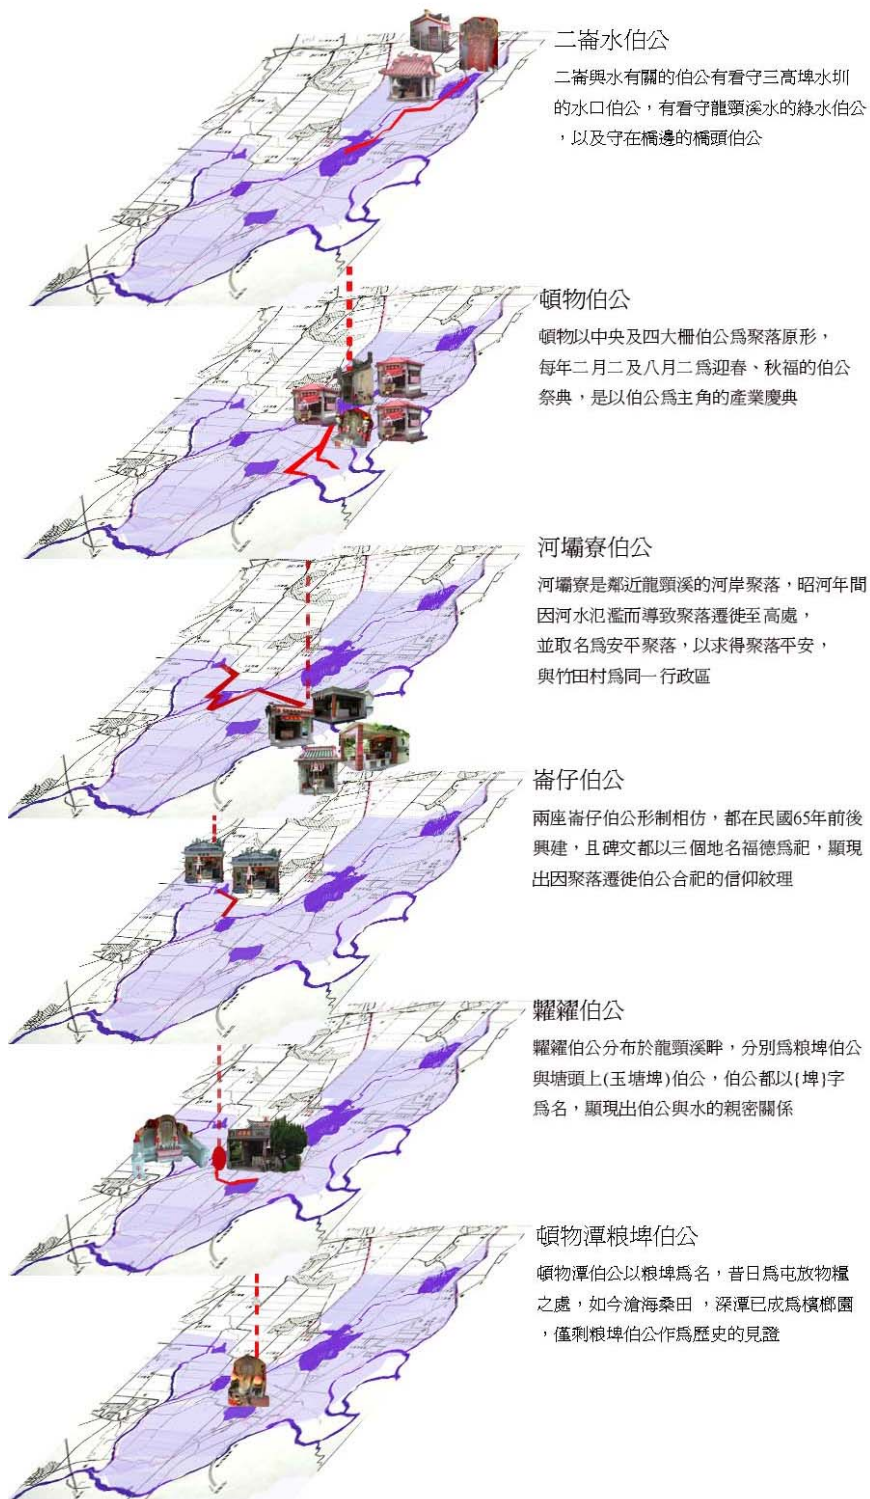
二崙水伯公

二崙興水有關的伯公有看守三高埤水圳的水口伯公，有看守龍顎溪水的綠水伯公，以及守在橋邊的橋頭伯公

頓物伯公

頓物以中央及四大柵伯公爲聚落原形，每年二月二及八月二爲迎春、秋福的伯公祭典，是以伯公爲主角的產業慶典

河壩寮伯公

河壩寮是鄰近龍顎溪的河岸聚落，昭河年間因河水氾濫而導致聚落遷徙至高處，並取名爲安平聚落，以求得聚落平安，與竹田村爲同一行政區

崙仔伯公

兩座崙仔伯公形制相仿，都在民國65年前後興建，且碑文都以三個地名福德爲祀，顯現出因聚落遷徙伯公合祀的信仰紋理

糶糴伯公

糶糴伯公分布於龍顎溪畔，分別爲粮埤伯公與塘頭上(玉塘埤)伯公，伯公都以{埤}字爲名，顯現出伯公與水的親密關係

頓物潭粮埤伯公

頓物潭伯公以粮埤爲名，昔日爲屯放物糧之處，如今滄海桑田，深潭已成爲檳榔園，僅剩粮埤伯公作爲歷史的見證